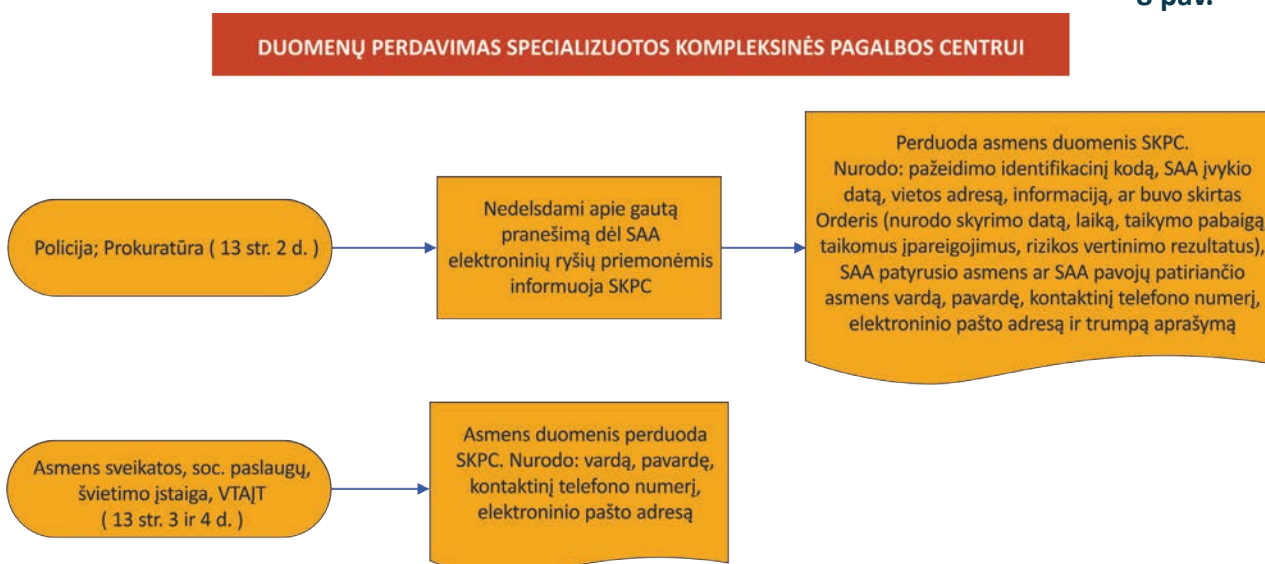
8 pav.

DUOMENŲ PERDAVIMAS SPECIALIZUOTOS KOMPLEKSINĖS PAGALBOS CENTRUI

Policija; Prokuratūra ( 13 str. 2 d. )

Nedelsdami apie gautą pranešimą dėl SAA elektroninių ryšių priemonėmis informuoja SKPC

Perduoda asmens duomenis SKPC. Nurodo: pažeidimo identifikacinį kodą, SAA įvykio datą, vietos adresą, informaciją, ar buvo skirtas Orderis (nurodo skyrimo datą, laiką, taikymo pabaigą, taikomus įpareigojimus, rizikos vertinimo rezultatus), SAA patyrusio asmens ar SAA pavojų patiriančio asmens vardą, pavardę, kontaktinį telefono numerį, elektroninio pašto adresą ir trumpą aprašymą

Asmens sveikatos, soc. paslaugų, švietimo įstaiga, VTAĮT ( 13 str. 3 ir 4 d. )

Asmens duomenis perduoda SKPC. Nurodo: vardą, pavardę, kontaktinį telefono numerį, elektroninio pašto adresą